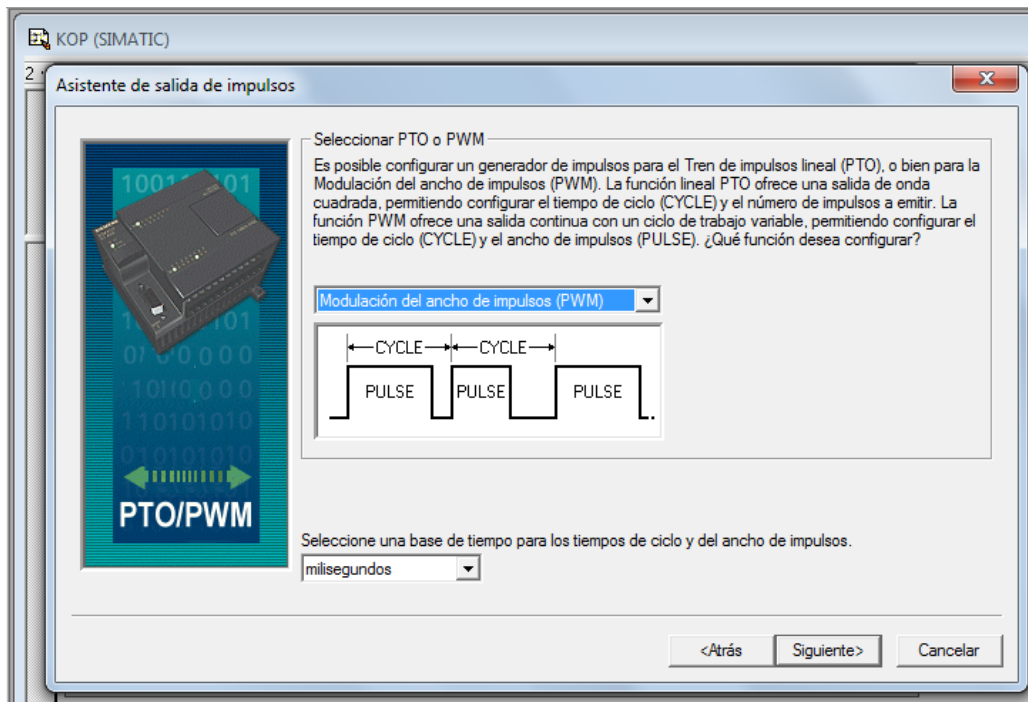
KOP (SIMATIC)

Asistente de salida de impulsos

Seleccionar PTO o PWM

Es posible configurar un generador de impulsos para el Tren de impulsos lineal (PTO), o bien para la Modulación del ancho de impulsos (PWM). La función lineal PTO ofrece una salida de onda cuadrada, permitiendo configurar el tiempo de ciclo (CYCLE) y el número de impulsos a emitir. La función PWM ofrece una salida continua con un ciclo de trabajo variable, permitiendo configurar el tiempo de ciclo (CYCLE) y el ancho de impulsos (PULSE). ¿Qué función desea configurar?

Modulación del ancho de impulsos (PWM)

CYCLE CYCLE
PULSE PULSE PULSE

PTO/PWM

Seleccione una base de tiempo para los tiempos de ciclo y del ancho de impulsos.

milisegundos

<Atrás Siguiente> Cancelar